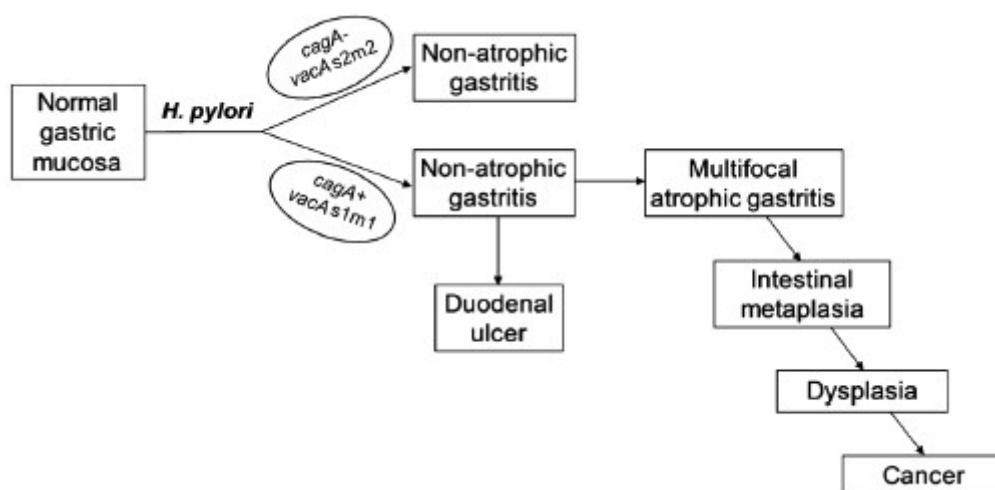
Normal gastric mucosa

H. pylori

cagA- vacA s2m2

Non-atrophic gastritis

cagA+ vacA s1m1

Non-atrophic gastritis

Multifocal atrophic gastritis

Duodenal ulcer

Intestinal metaplasia

Dysplasia

Cancer